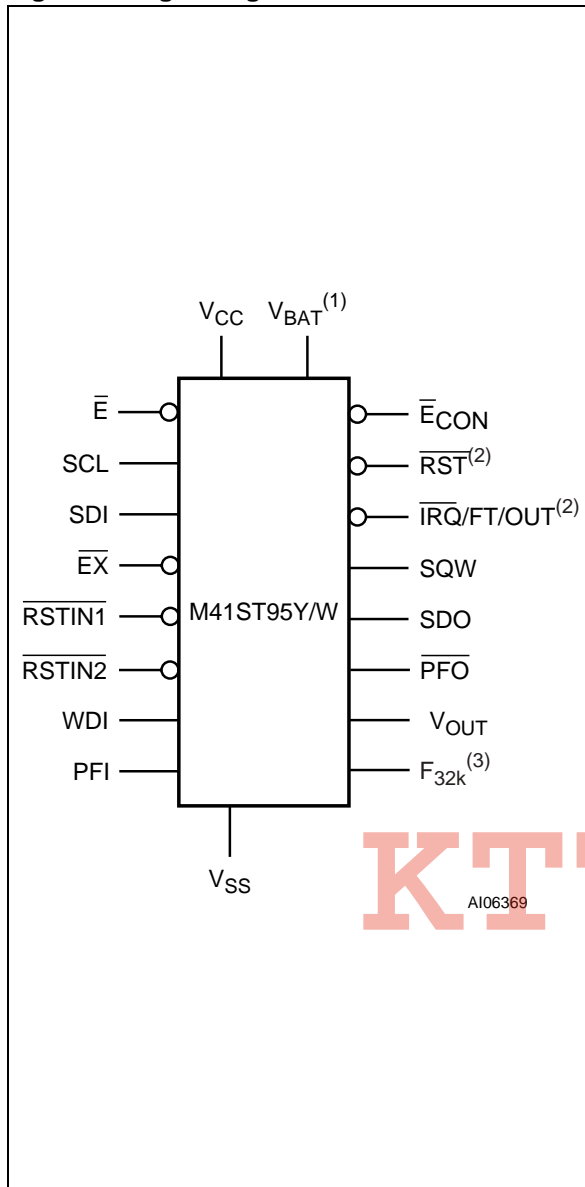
$V_{CC}$ $V_{BAT}^{(1)}$

$\overline{E}$
SCL
SDI
$\overline{EX}$
$\overline{RSTIN1}$
$\overline{RSTIN2}$
WDI
PFI

M41ST95Y/W

$\overline{E}_{CON}$
$\overline{RST}^{(2)}$
$\overline{IRQ}$/FT/OUT$^{(2)}$
SQW
SDO
$\overline{PFO}$
$V_{OUT}$
$F_{32k}^{(3)}$

$V_{SS}$

KT

AI06369